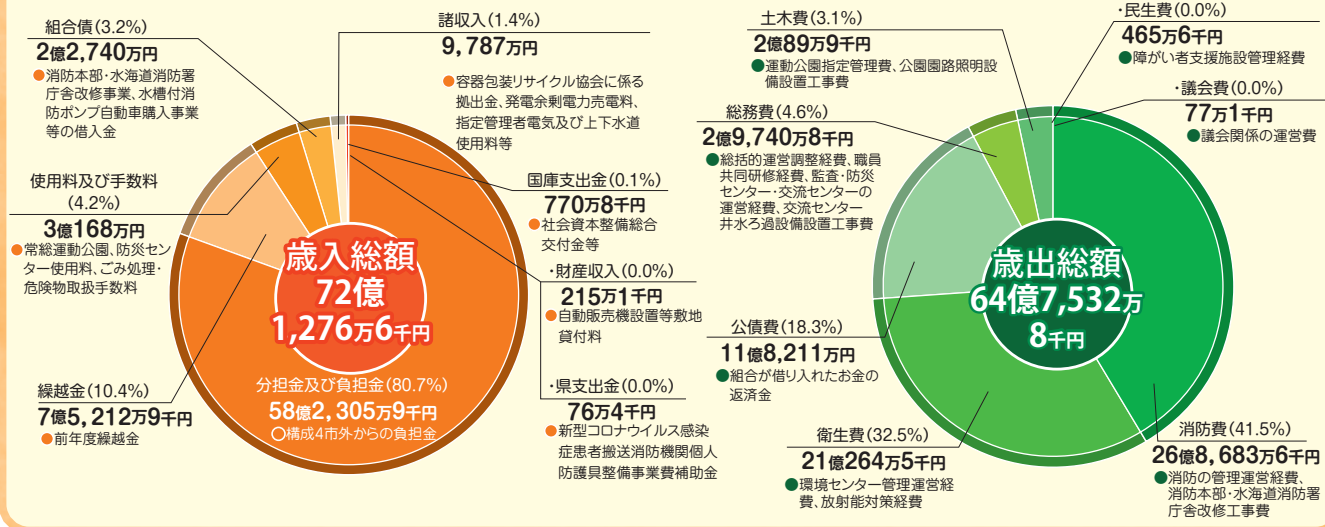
組合債(3.2%)
2億2,740万円
●消防本部・水海道消防署庁舎改修事業、水槽付消防ポンプ自動車購入事業等の借入金

諸収入(1.4%)
9,787万円
●容器包装リサイクル協会に係る拠出金、発電余剰電力売電料、指定管理者電気及び上下水道使用料等

使用料及び手数料(4.2%)
3億168万円
●常総運動公園、防災センター使用料、ごみ処理・危険物取扱手数料

国庫支出金(0.1%)
770万8千円
●社会資本整備総合交付金等

・財産収入(0.0%)
215万1千円
●自動販売機設置等敷地貸付料

・県支出金(0.0%)
76万4千円
●新型コロナウイルス感染症患者搬送消防機関個人防護具整備事業費補助金

繰越金(10.4%)
7億5,212万9千円
●前年度繰越金

歳入総額
72億
1,276万6千円

分担金及び負担金(80.7%)
58億2,305万9千円
○構成4市外からの負担金

土木費(3.1%)
2億89万9千円
●運動公園指定管理費、公園園路照明設備設置工事費

・民生費(0.0%)
465万6千円
●障がい者支援施設管理経費

・議会費(0.0%)
77万1千円
●議会関係の運営費

総務費(4.6%)
2億9,740万8千円
●総括的運営調整経費、職員共同研修経費、監査・防災センター・交流センターの運営経費、交流センター井水ろ過設備設置工事費

歳出総額
64億7,532万
8千円

公債費(18.3%)
11億8,211万円
●組合が借り入れたお金の返済金

衛生費(32.5%)
21億264万5千円
●環境センター管理運営経費、放射能対策経費

消防費(41.5%)
26億8,683万6千円
●消防の管理運営経費、消防本部・水海道消防署庁舎改修工事費